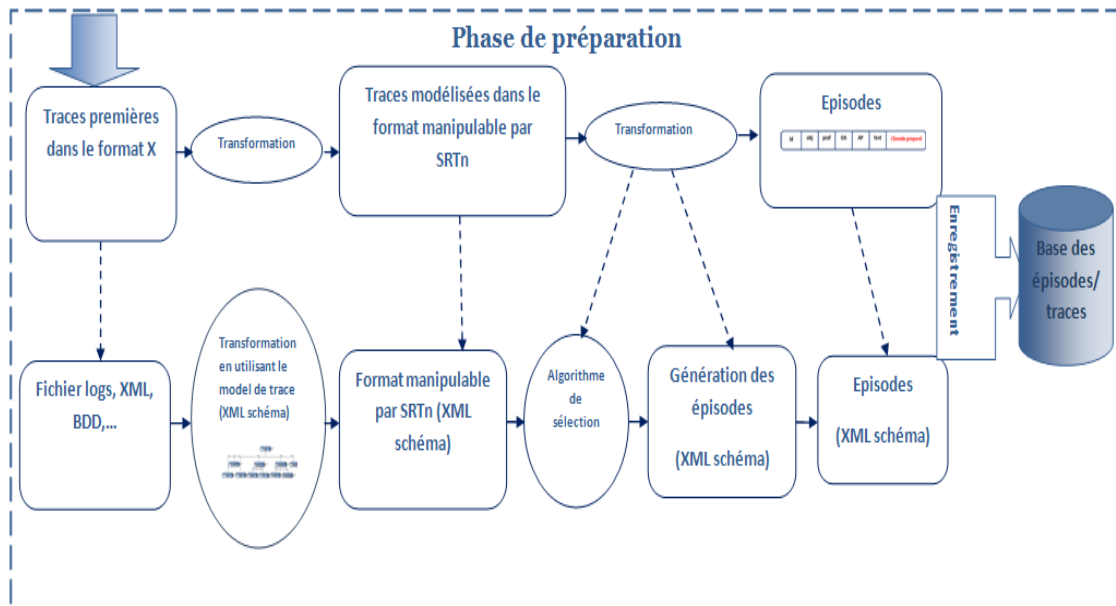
Phase de préparation

Traces premières dans le format X

Transformation

Traces modélisées dans le format manipulable par SRTn

Transformation

Episodes

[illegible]

Enregistrement

Base des épisodes/ traces

Fichier logs, XML, BDD,...

Transformation en utilisant le model de trace (XML schéma)

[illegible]

Format manipulable par SRTn (XML schéma)

Algorithme de sélection

Génération des épisodes

(XML schéma)

Episodes

(XML schéma)